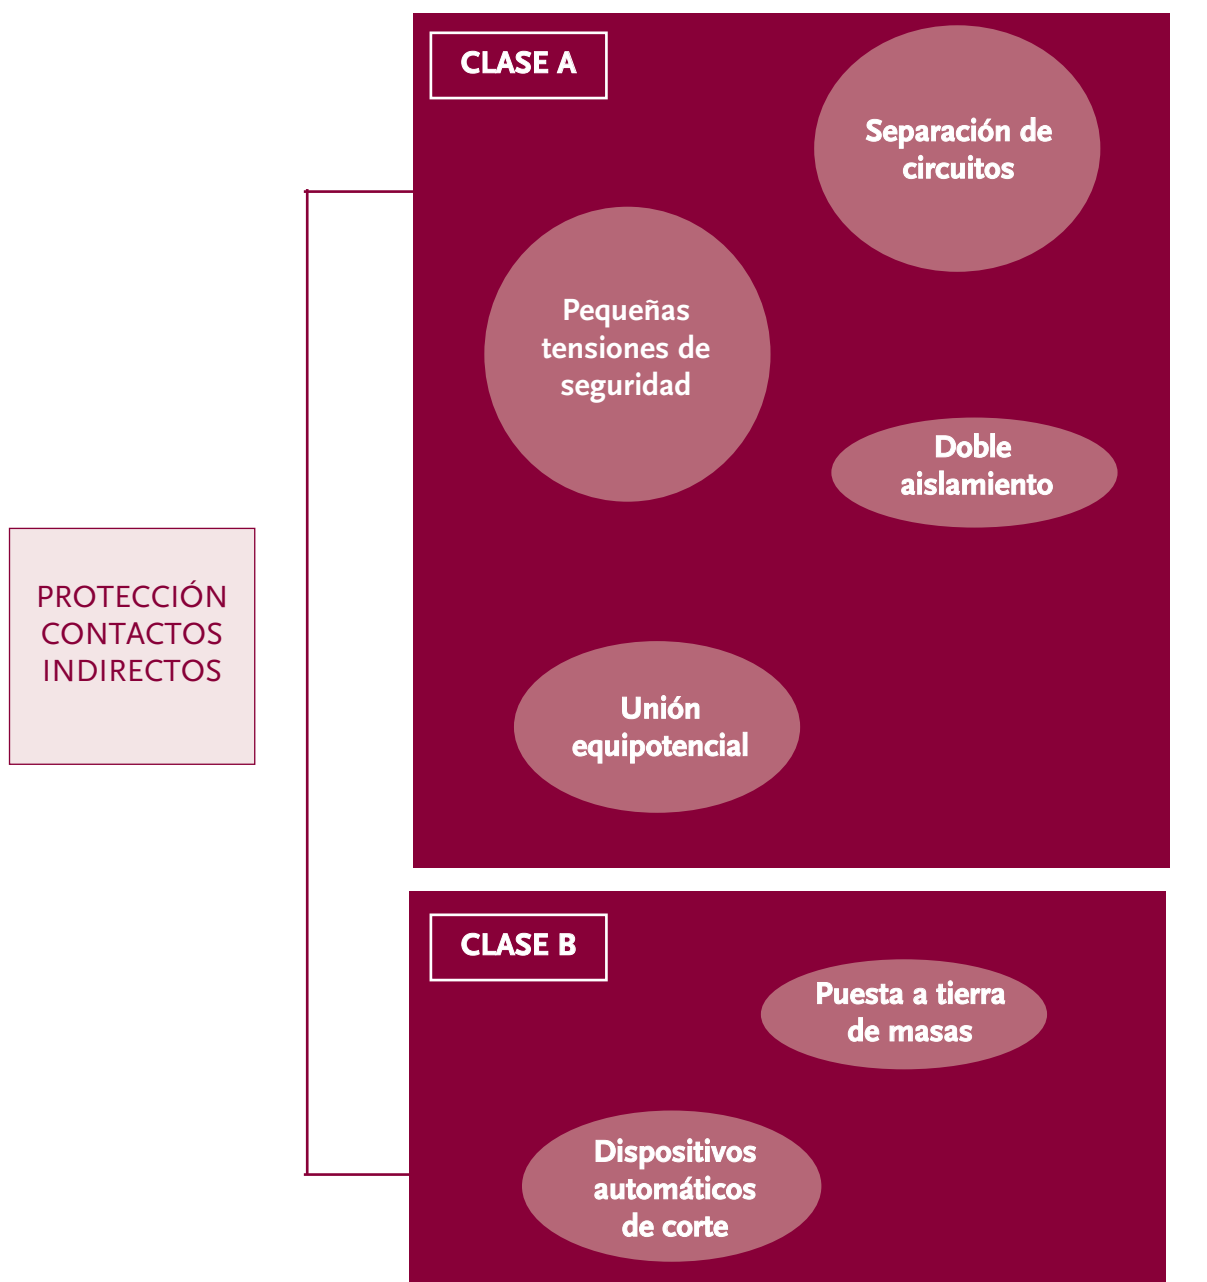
PROTECCIÓN CONTACTOS INDIRECTOS

CLASE A

Separación de circuitos

Pequeñas tensiones de seguridad

Doble aislamiento

Unión equipotencial

CLASE B

Puesta a tierra de masas

Dispositivos automáticos de corte